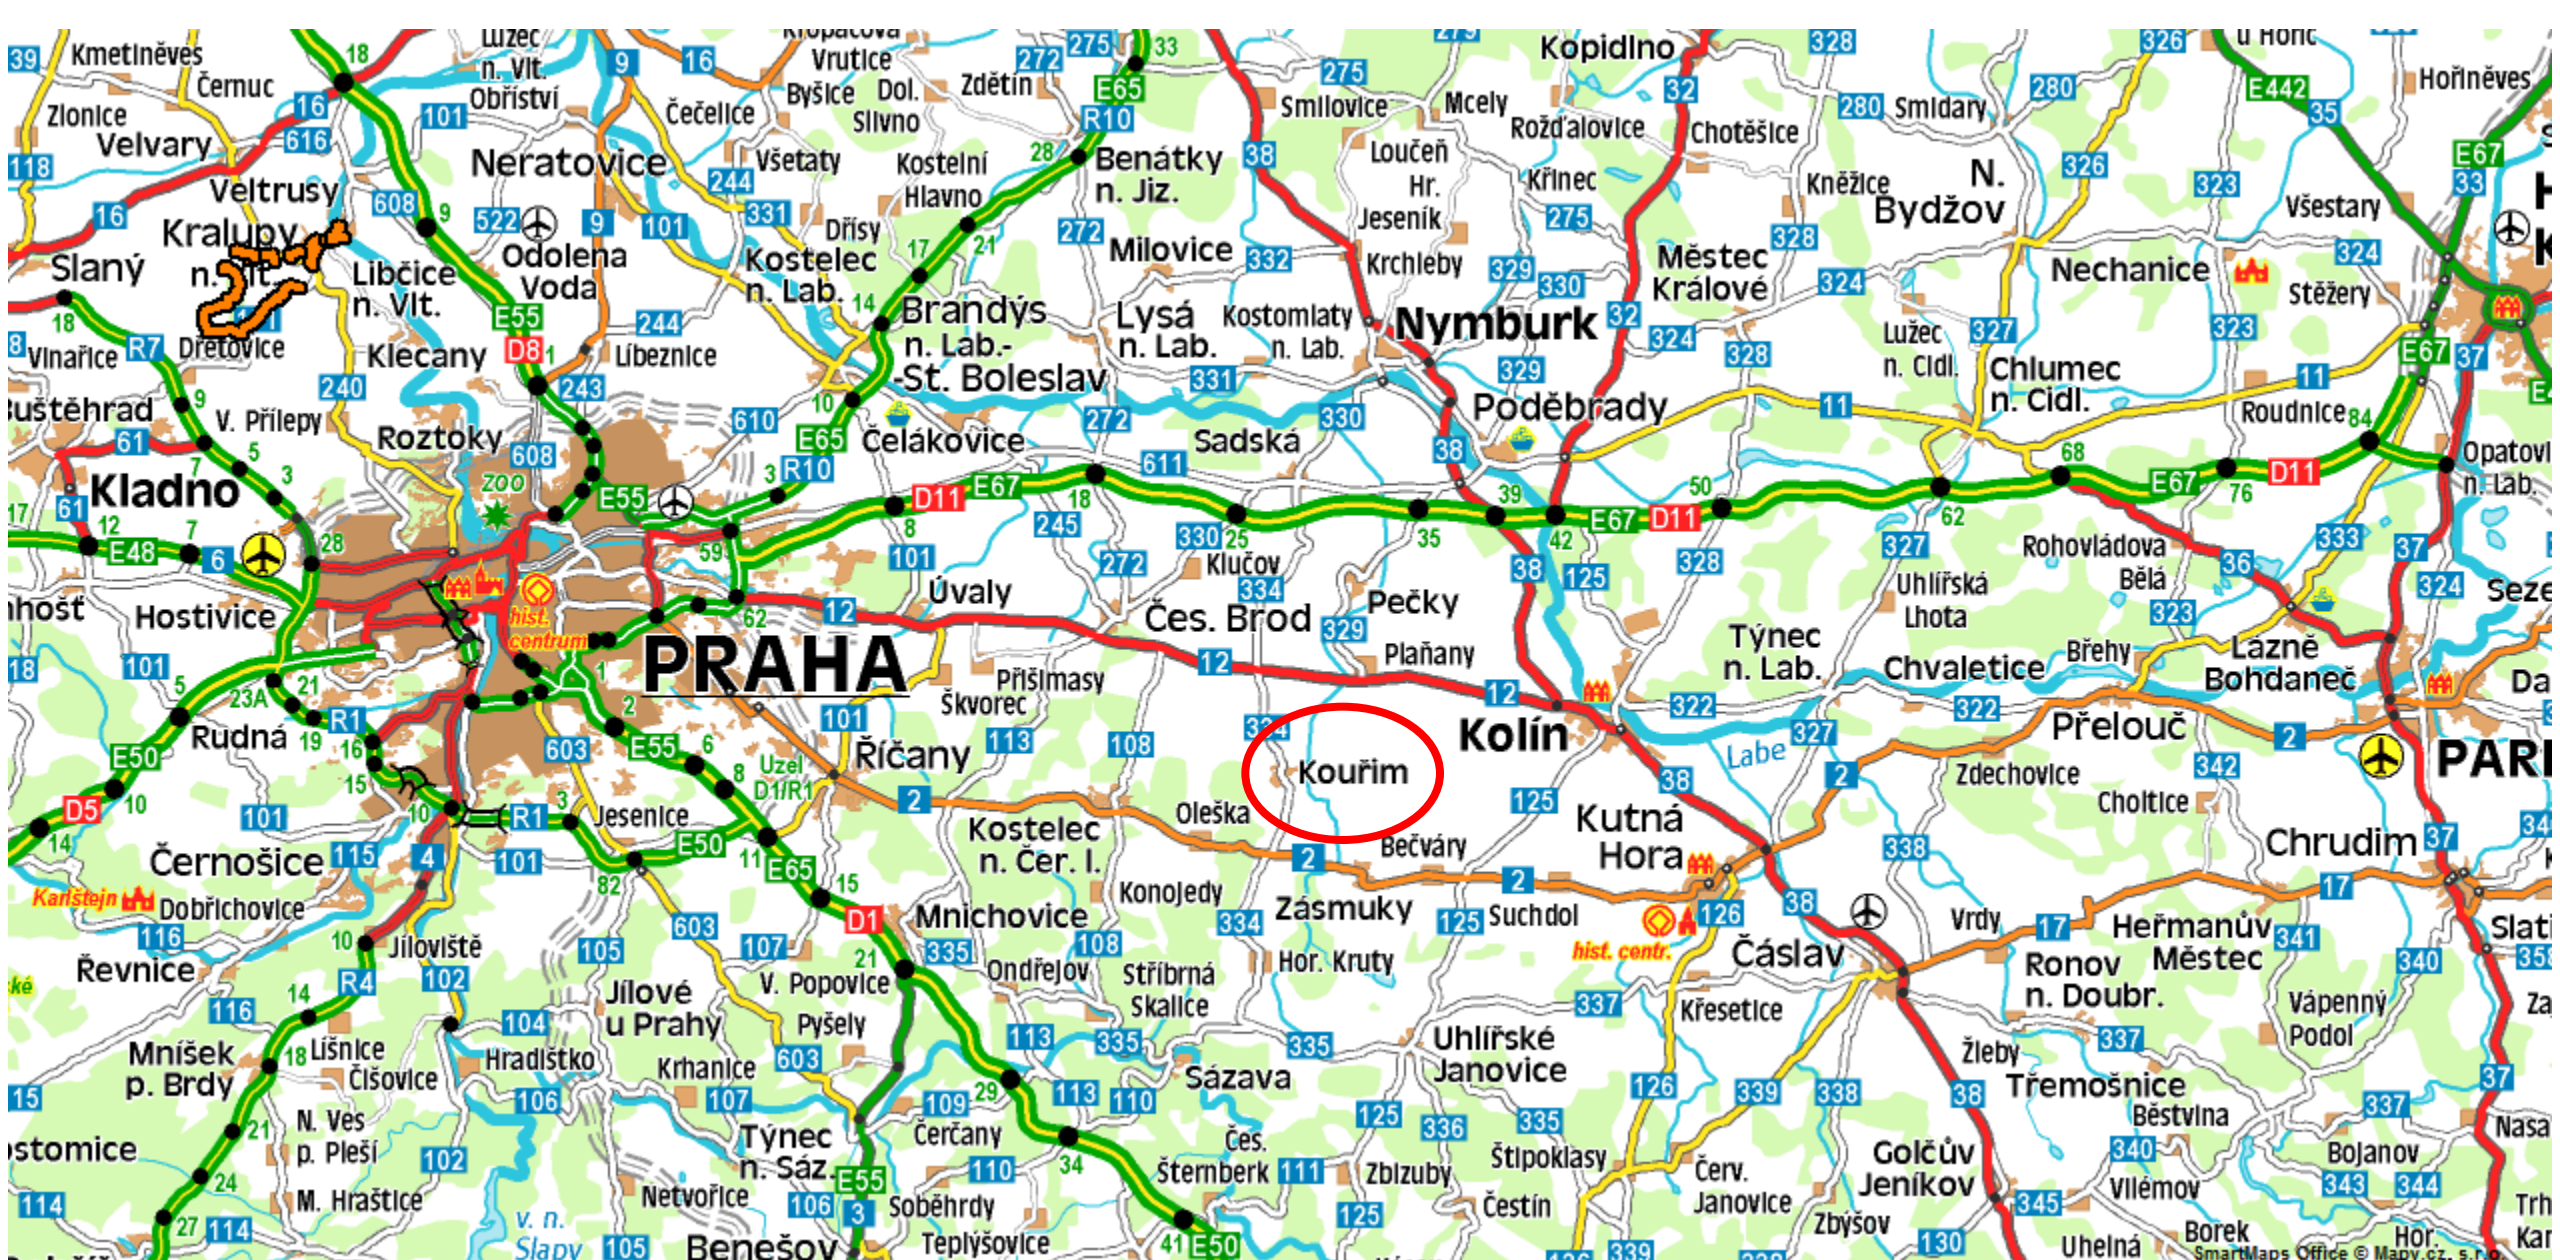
39 Kmetiněves Černuc Zlonice Velvary 118 Veltrusy 16 Kralupy n. Vlt. Slaný 18 Vinařice R7 Dřetovice Buštěhrad V. Přílepy 61 Kladno 12 E48 6 Hostivice 101 Rudná 19 E50 D5 Černošice 115 Karlštejn Dobřichovice 116 Řevnice 116 Mníšek p. Brdy Jílovice Líšnice Čísovice N. Ves p. Pleší M. Hraštice 114

Úžice n. Vlt. Obříství 101 16 616 608 522 Odolena Voda Libčice n. Vlt. Klecany D8 243 Roztoky 608 ZOO E55 Neratovice 244 Všetaty 331 Kostelec n. Lab. Líbeznice 610 E65 R10 Čelákovice Brandýs n. Lab.-St. Boleslav Kopidlno Vrutice Byšice Dol. Slivno Kostelní Hlavno Dřísy Zdětín 272 275 E65 R10 Benátky n. Jiz. Milovice 332 Lysá n. Lab. Kostomlaty n. Lab. Nymburk Sadská Smilovice Mcely Rožďalovice Loučeň Hr. Jeseník Křinec Krchleby Chotěšice Městec Králové Poděbrady Smidary N. Bydžov Kněžice Nechanice Všestary Stěžery Lužec n. Cidl. Chlumec n. Cidl. Roudnice Hořiněves

PRAHA hist. centrum D11 E67 245 Úvaly 12 Klučov Český Brod 330 334 Pečky Plaňany 329 Přišimasy Škvorec Říčany 101 113 108 Kouřim Kolín Oleška Bečváry Kostelec n. Čer. l. Konojedy Zásmuky 334 Uhlířská Lhota Rohovládova Bělá Týnec n. Lab. Chvaletice Břehy Lázně Bohdaneč Opatovice n. Lab. Labe Přelouč Zdechovice Choltice PARDUBICE Chrudim Kutná Hora Suchdol hist. centr. Čáslav Vrdy Heřmanův Městec Ronov n. Doubr. Vápenný Podol Žleby Třemošnice Běstvina Golčův Jeníkov Vilémov Bojanov Zbýšov Uhelná Borek Nasavrky Slatiňany

Jesenice E50 R1 Uzel D1/R1 Mnichovice D1 Jílové u Prahy V. Popovice Pyšely Krhanice Ondřejov Stříbrná Skalice Hradištko Hor. Kruty Sázava Uhlířské Janovice Týnec n. Sáz. Čerčany Netvořice Soběhrdy Benešov Teplýšovice Čes. Šternberk Zbizuby Štipoklasy Čestín Křesetice Červ. Janovice Jílové Vlt. n. Slapy

SmartMaps Office © Mapy.cz, s.r.o.